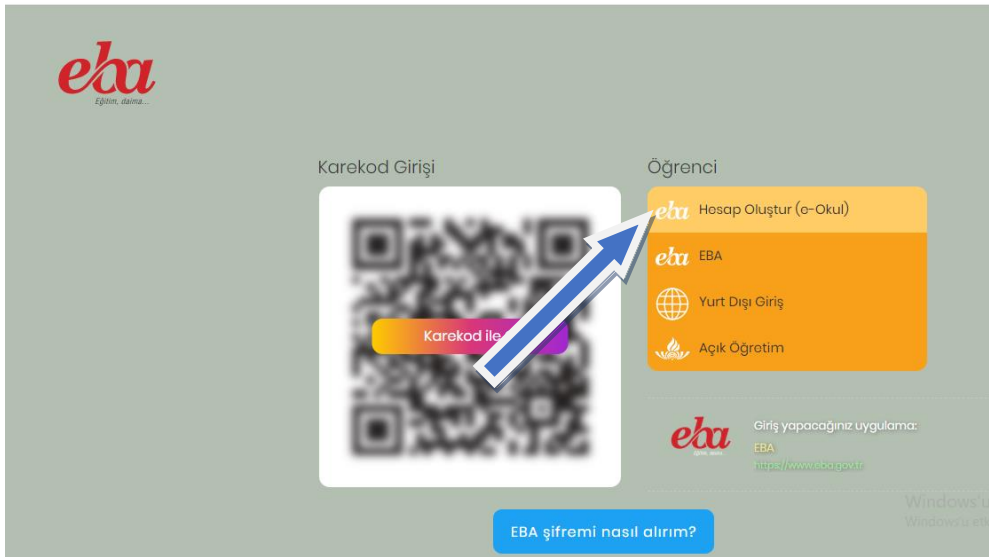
eba
Eğitim, daima...

Karekod Girişi

Karekod ile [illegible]

Öğrenci

eba Hesap Oluştur (e-Okul)

eba EBA

Yurt Dışı Giriş

Açık Öğretim

eba

Giriş yapacağınız uygulama:
EBA
https://www.eba.gov.tr

Windows'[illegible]
Windows'u etk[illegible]

EBA şifremi nasıl alırım?